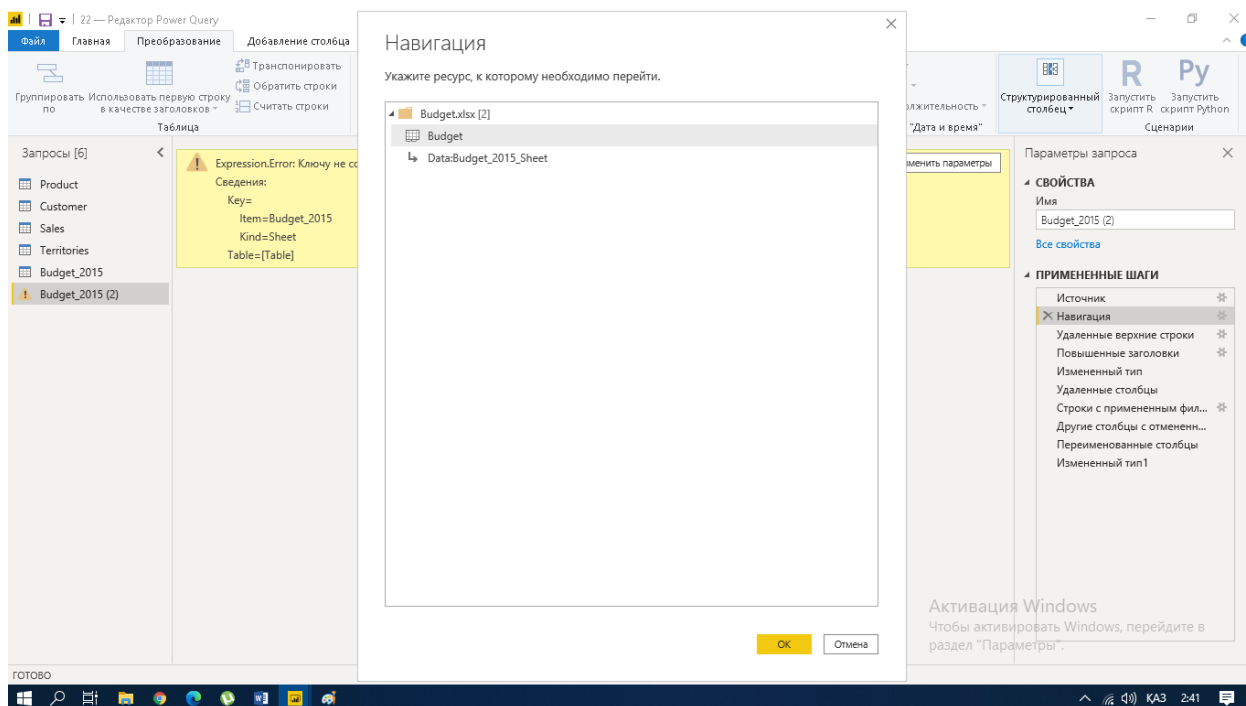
22 — Редактор Power Query

Файл Главная Преобразование Добавление столбца

Группировать по
Использовать первую строку в качестве заголовков
Транспонировать
Обратить строки
Считать строки
Таблица

Запросы [6]
Product
Customer
Sales
Territories
Budget_2015
Budget_2015 (2)

Expression.Error: Ключу не со
Сведения:
Key=
Item=Budget_2015
Kind=Sheet
Table=[Table]

Навигация
Укажите ресурс, к которому необходимо перейти.

Budget.xlsx [2]
Budget
Data:Budget_2015_Sheet

OK Отмена

ължительность
"Дата и время"
менить параметры

Структурированный столбец
Запустить скрипт R
Запустить скрипт Python
Сценарии

Параметры запроса
СВОЙСТВА
Имя
Budget_2015 (2)
Все свойства
ПРИМЕНЕННЫЕ ШАГИ
Источник
Навигация
Удаленные верхние строки
Повышенные заголовки
Измененный тип
Удаленные столбцы
Строки с примененным фил...
Другие столбцы с отмененн...
Переименованные столбцы
Измененный тип1

Активация Windows
Чтобы активировать Windows, перейдите в раздел "Параметры".

ГОТОВО

ҚАЗ 2:41